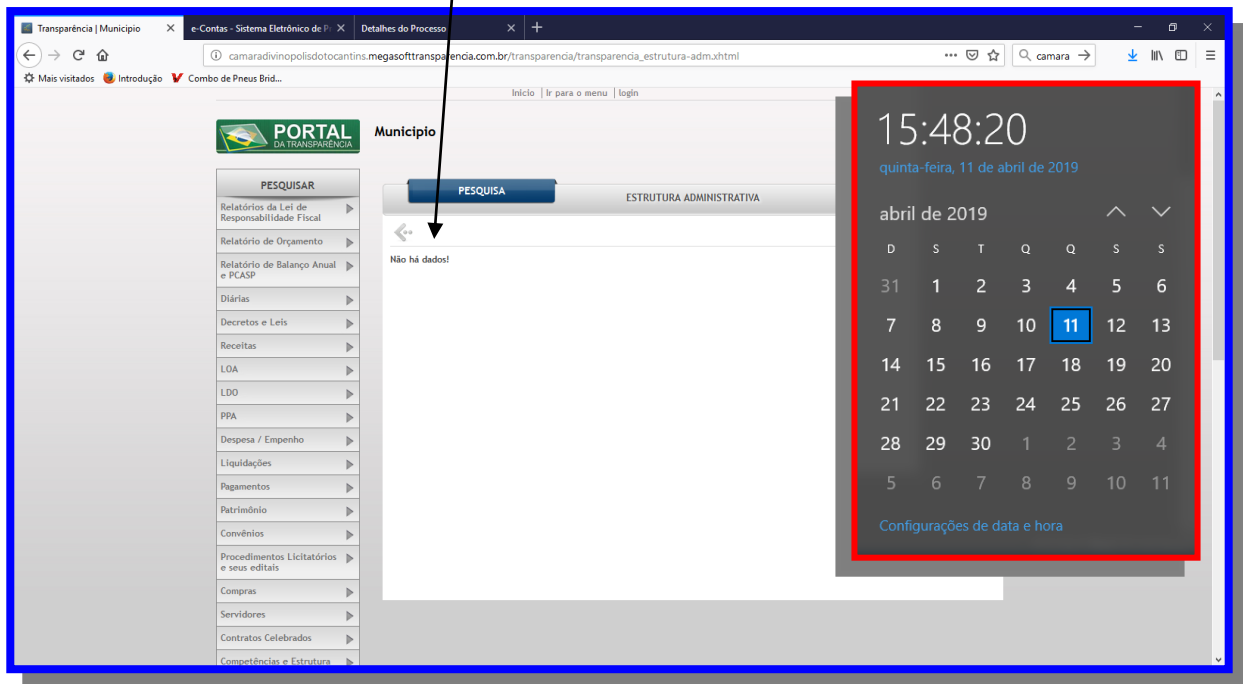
Transparência | Municipio ×
e-Contas - Sistema Eletrônico de P ×
Detalhes do Processo ×
+

camaradivinopolisdotocantins.megasofttransparencia.com.br/transparencia/transparencia_estrutura-adm.xhtml
camara

Mais visitados
Introdução
Combo de Pneus Brid...

Inicio | Ir para o menu | login

PORTAL DA TRANSPARÊNCIA
Municipio

PESQUISAR
Relatórios da Lei de Responsabilidade Fiscal
Relatório de Orçamento
Relatório de Balanço Anual e PCASP
Diárias
Decretos e Leis
Receitas
LOA
LDO
PPA
Despesa / Empenho
Liquidações
Pagamentos
Patrimônio
Convênios
Procedimentos Licitatórios e seus editais
Compras
Servidores
Contratos Celebrados
Competências e Estrutura

PESQUISA
ESTRUTURA ADMINISTRATIVA

Não há dados!

15:48:20
quinta-feira, 11 de abril de 2019

abril de 2019

| D | S | T | Q | Q | S | S |
|---|---|---|---|---|---|---|
| 31 | 1 | 2 | 3 | 4 | 5 | 6 |
| 7 | 8 | 9 | 10 | 11 | 12 | 13 |
| 14 | 15 | 16 | 17 | 18 | 19 | 20 |
| 21 | 22 | 23 | 24 | 25 | 26 | 27 |
| 28 | 29 | 30 | 1 | 2 | 3 | 4 |
| 5 | 6 | 7 | 8 | 9 | 10 | 11 |

Configurações de data e hora